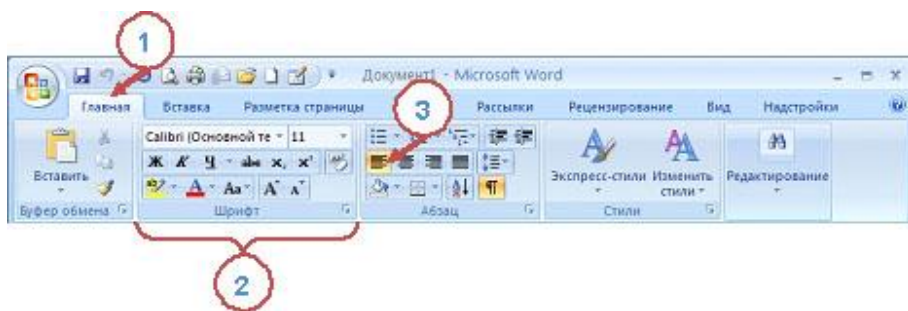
1

Документ1 - Microsoft Word

Главная Вставка Разметка страницы 3 Рассылки Рецензирование Вид Надстройки

Вставить
Буфер обмена

Calibri (Основной те 11
Ж К Ч abe x, x²
Aa A A
Шрифт

Абзац

Экспресс-стили Изменить стили
Стили

Редактирование

2